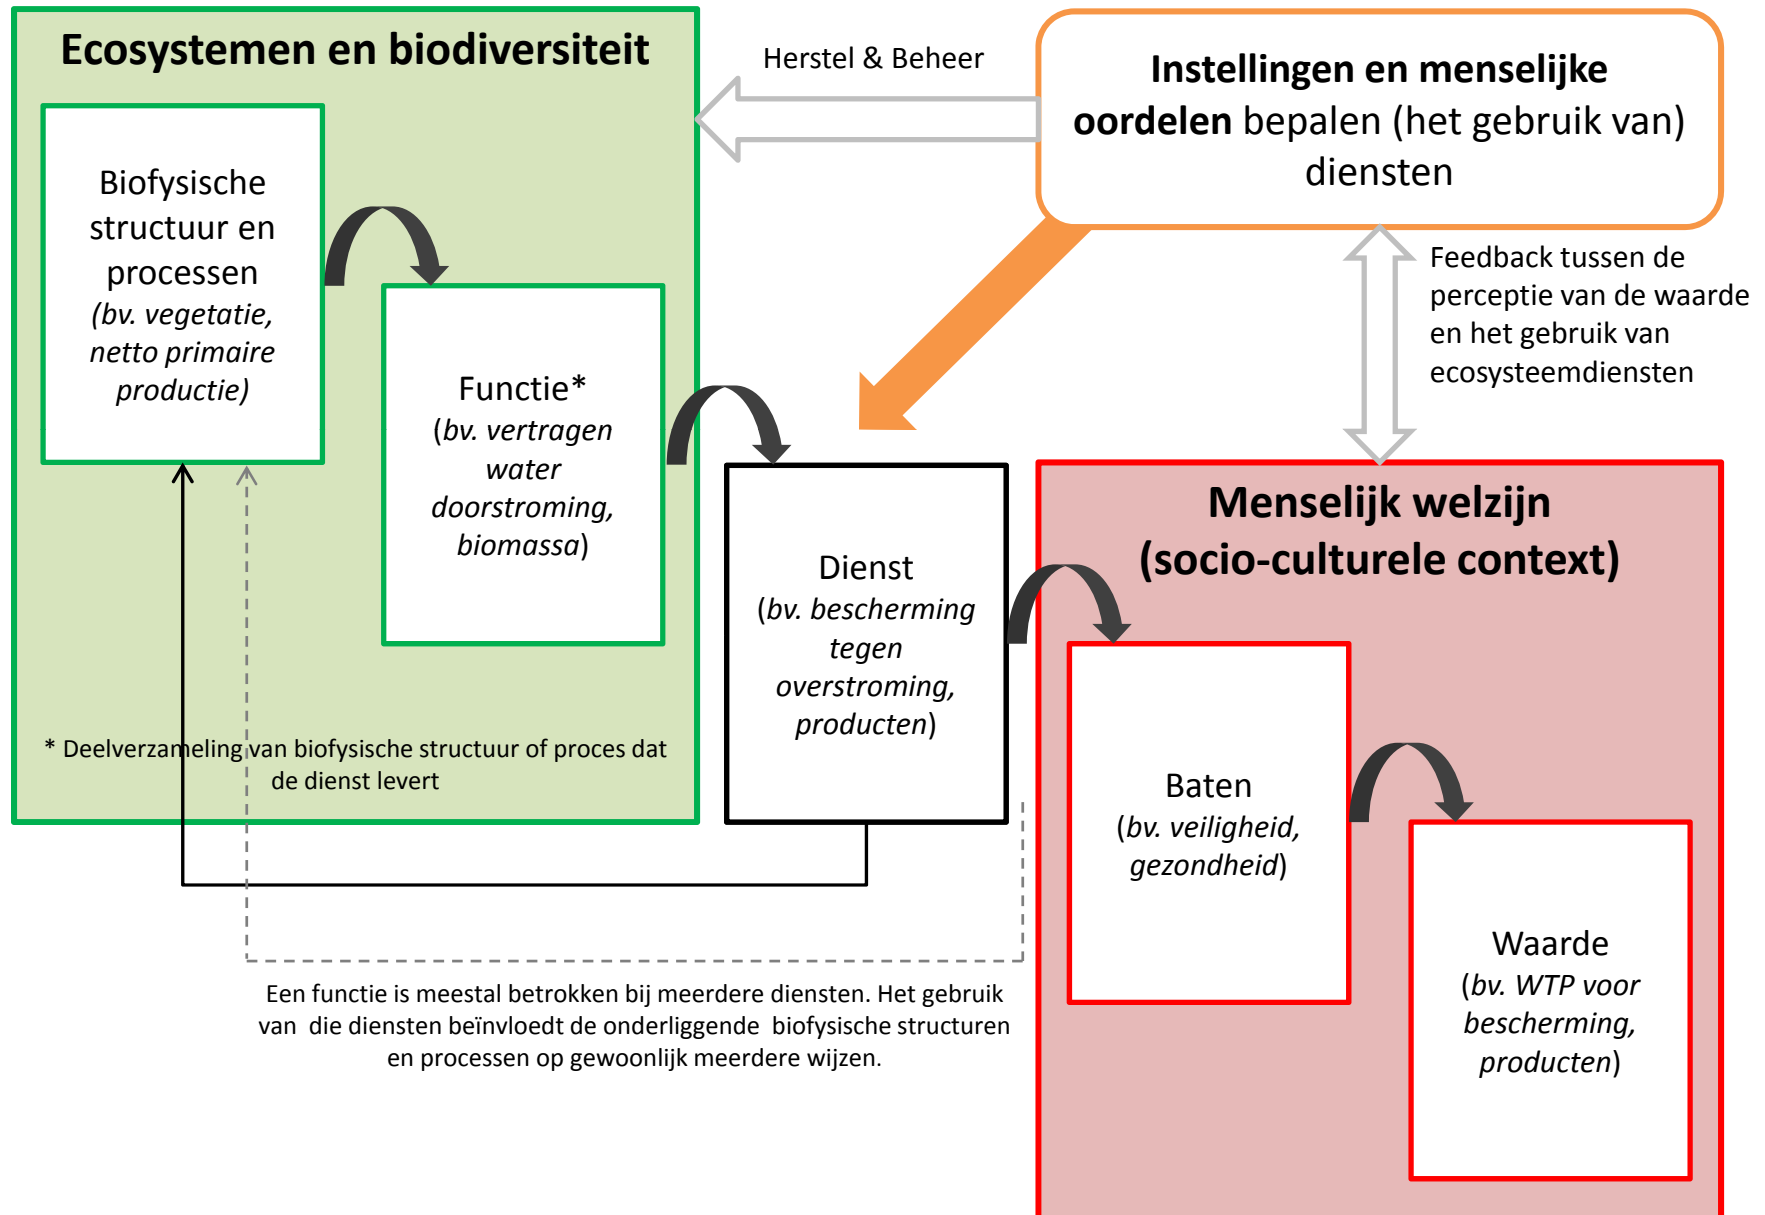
Ecosystemen en biodiversiteit

Herstel & Beheer

Instellingen en menselijke oordelen bepalen (het gebruik van) diensten

Biofysische structuur en processen (bv. vegetatie, netto primaire productie)

Functie* (bv. vertragen water doorstroming, biomassa)

Feedback tussen de perceptie van de waarde en het gebruik van ecosysteemdiensten

Dienst (bv. bescherming tegen overstroming, producten)

Menselijk welzijn (socio-culturele context)

* Deelverzameling van biofysische structuur of proces dat de dienst levert

Baten (bv. veiligheid, gezondheid)

Waarde (bv. WTP voor bescherming, producten)

Een functie is meestal betrokken bij meerdere diensten. Het gebruik van die diensten beïnvloedt de onderliggende biofysische structuren en processen op gewoonlijk meerdere wijzen.